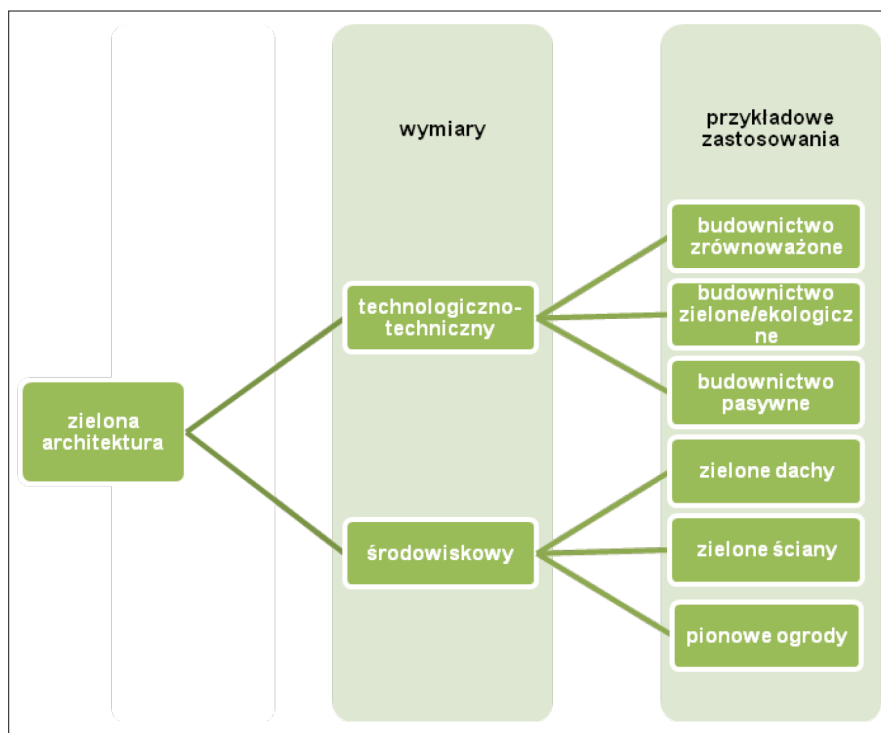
wymiary

przykładowe zastosowania

zielona architektura

technologiczno-techniczny

środowiskowy

budownictwo zrównoważone

budownictwo zielone/ekologiczne

budownictwo pasywne

zielone dachy

zielone ściany

pionowe ogrody